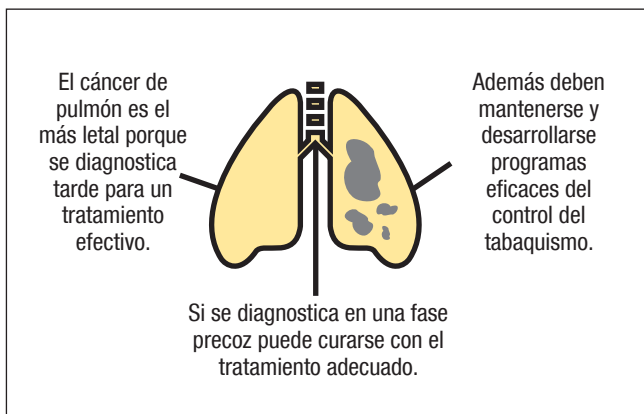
El cáncer de pulmón es el más letal porque se diagnostica tarde para un tratamiento efectivo.

Además deben mantenerse y desarrollarse programas eficaces del control del tabaquismo.

Si se diagnostica en una fase precoz puede curarse con el tratamiento adecuado.